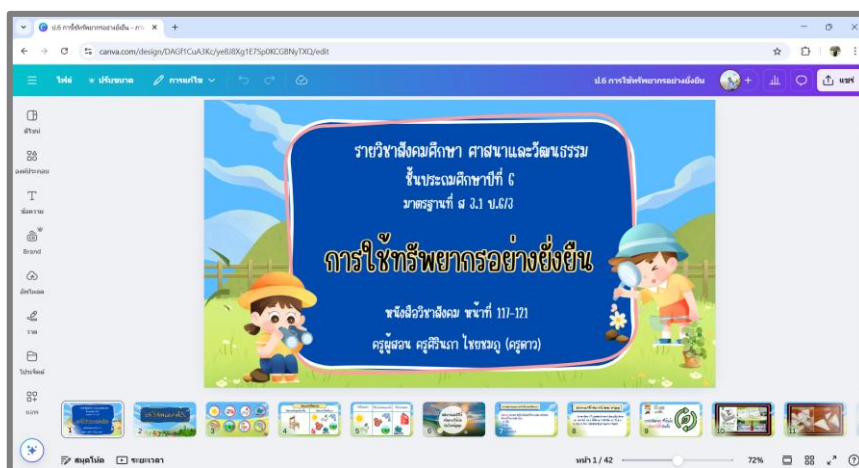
ป.6 การใช้ทรัพยากรอย่างยั่งยืน - การ ×

canva.com/design/DAGf1CuA3Kc/ye8J8Xg1E7Sp0KCGBNyTXQ/edit

ไฟล์ ปรับขนาด การแก้ไข

ป.6 การใช้ทรัพยากรอย่างยั่งยืน

แชร์

ดีไซน์

องค์ประกอบ

ข้อความ

Brand

อัปโหลด

วาด

โปรเจกต์

แอพ

รายวิชาสังคมศึกษา ศาสนาและวัฒนธรรม

ชั้นประถมศึกษาปีที่ 6

มาตรฐานที่ ส 3.1 ป.6/3

การใช้ทรัพยากรอย่างยั่งยืน

หนังสือวิชาสังคม หน้าที่ 117-121

ครูผู้สอน ครูศิรินภา ไชยชมภู (ครูดาว)

สมุดโน้ต

ระยะเวลา

หน้า 1 / 42

72%